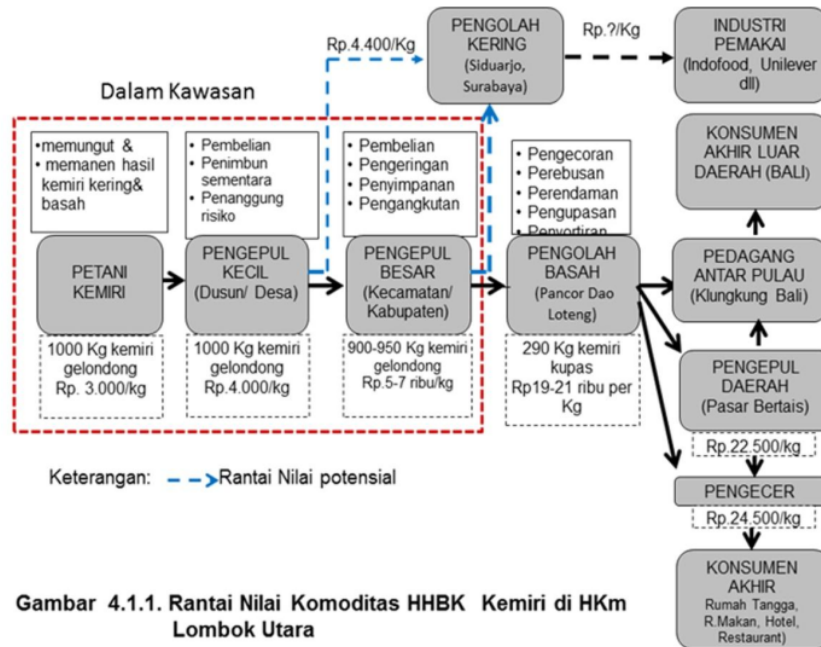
Rp.4.400/Kg

PENGOLAH KERING (Siduarjo, Surabaya)

Rp.?/Kg

INDUSTRI PEMAKAI (Indofood, Unilever dll)

Dalam Kawasan

• memungut &
• memanen hasil kemiri kering& basah

• Pembelian
• Penimbun sementara
• Penanggung risiko

• Pembelian
• Pengeringan
• Penyimpanan
• Pengangkutan

• Pengecoran
• Perebusan
• Perendaman
• Pengupasan
• Penyortiran

KONSUMEN AKHIR LUAR DAERAH (BALI)

PETANI KEMIRI

PENGEPUL KECIL (Dusun/ Desa)

PENGEPUL BESAR (Kecamatan/ Kabupaten)

PENGOLAH BASAH (Pancor Dao Loteng)

PEDAGANG ANTAR PULAU (Klungkung Bali)

1000 Kg kemiri gelondong Rp. 3.000/kg

1000 Kg kemiri gelondong Rp.4.000/kg

900-950 Kg kemiri gelondong Rp.5-7 ribu/kg

290 Kg kemiri kupas Rp19-21 ribu per Kg

PENGEPUL DAERAH (Pasar Bertais)

Rp.22.500/kg

Keterangan: Rantai Nilai potensial

PENGECER

Rp.24.500/kg

KONSUMEN AKHIR Rumah Tangga, R.Makan, Hotel, Restaurant)

Gambar 4.1.1. Rantai Nilai Komoditas HHBK Kemiri di HKm Lombok Utara